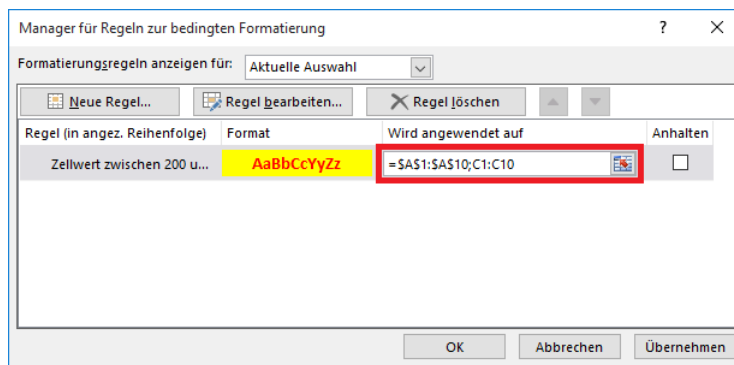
Manager für Regeln zur bedingten Formatierung

?

Formatierungsregeln anzeigen für: Aktuelle Auswahl

Neue Regel... Regel bearbeiten... Regel löschen

| Regel (in angez. Reihenfolge) | Format | Wird angewendet auf | Anhalten |
|---|---|---|---|
| Zellwert zwischen 200 u... | AaBbCcYyZz | =$A$1:$A$10;C1:C10 | |

OK Abbrechen Übernehmen